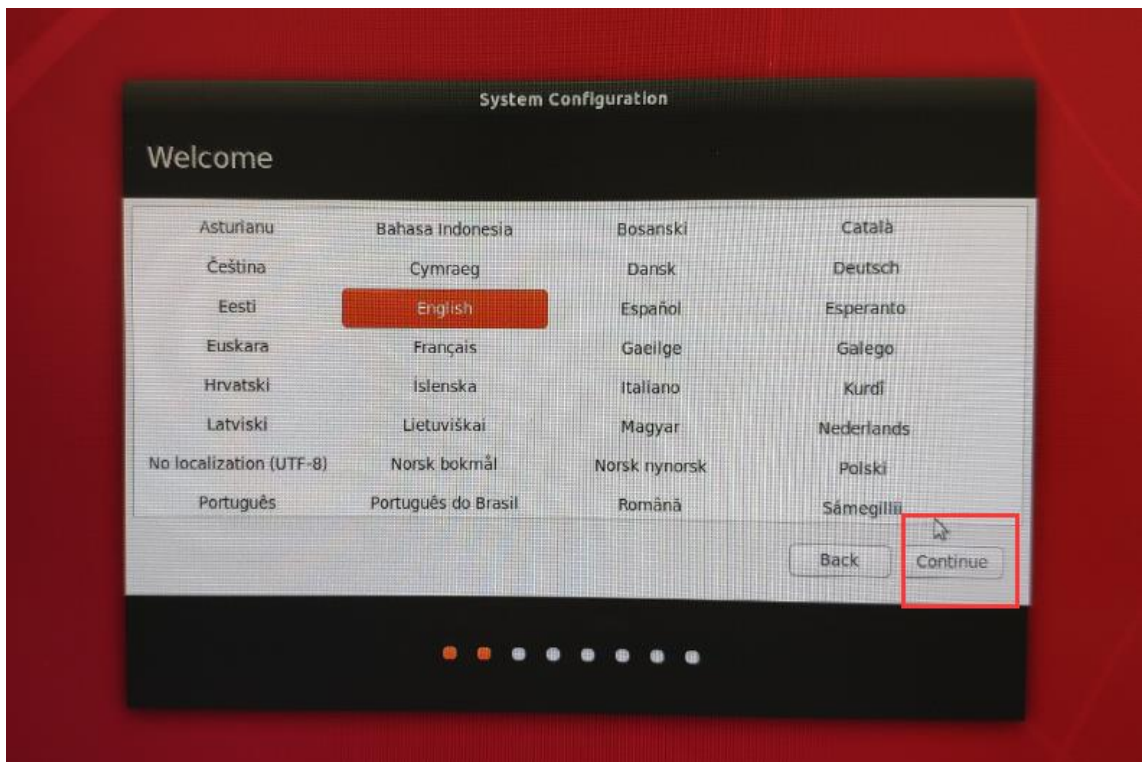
System Configuration

Welcome

| Asturianu | Bahasa Indonesia | Bosanski | Català |
|---|---|---|---|
| Čeština | Cymraeg | Dansk | Deutsch |
| Eesti | English | Español | Esperanto |
| Euskara | Français | Gaeilge | Galego |
| Hrvatski | Íslenska | Italiano | Kurdî |
| Latviski | Lietuviškai | Magyar | Nederlands |
| No localization (UTF-8) | Norsk bokmål | Norsk nynorsk | Polski |
| Português | Português do Brasil | Română | Sámegillii |

Back

Continue